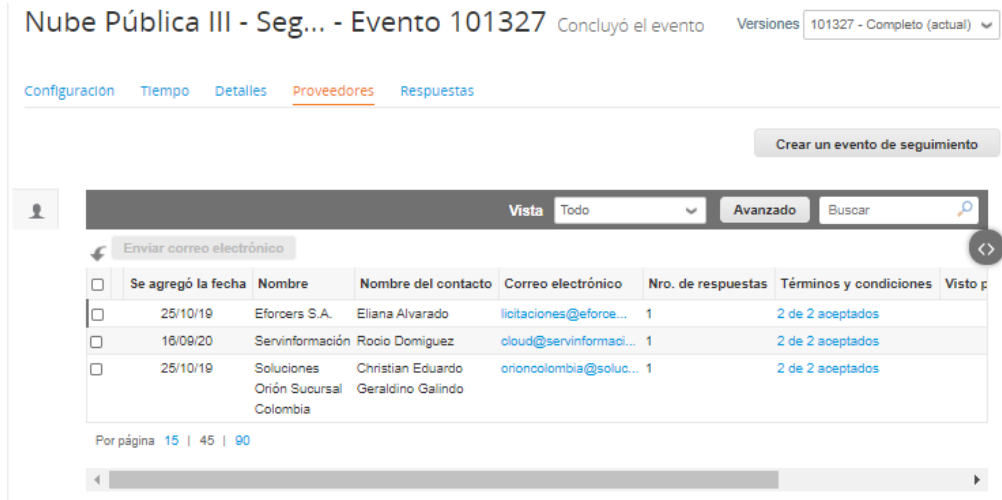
Nube Pública III - Seg... - Evento 101327 Concluyó el evento

Versiones 101327 - Completo (actual)

Configuración Tiempo Detalles Proveedores Respuestas

Crear un evento de seguimiento

Vista Todo Avanzado Buscar

Enviar correo electrónico

| | Se agregó la fecha | Nombre | Nombre del contacto | Correo electrónico | Nro. de respuestas | Términos y condiciones | Visto p |
|---|---|---|---|---|---|---|---|
| | 25/10/19 | Eforcers S.A. | Eliana Alvarado | licitaciones@eforce... | 1 | 2 de 2 aceptados | |
| | 16/09/20 | Servinformación | Rocio Domiguez | cloud@servinformaci... | 1 | 2 de 2 aceptados | |
| | 25/10/19 | Soluciones Orión Sucursal Colombia | Christian Eduardo Geraldino Galindo | orioncolombia@soluc... | 1 | 2 de 2 aceptados | |

Por página 15 | 45 | 90